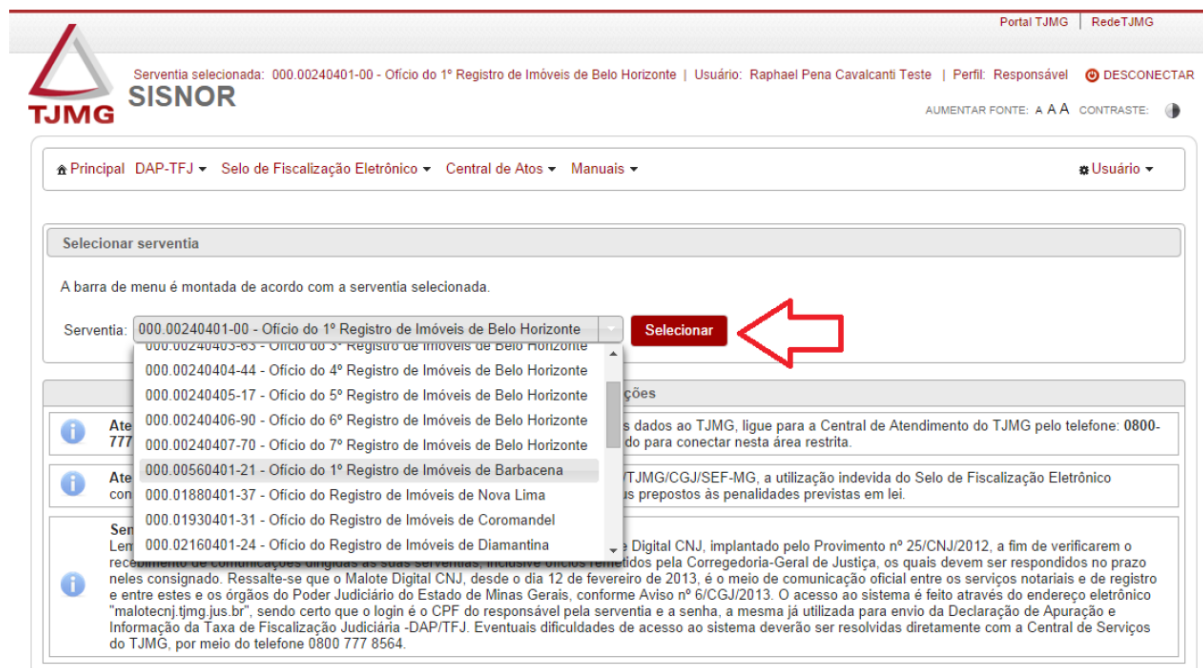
Portal TJMG | RedeTJMG

TJMG SISNOR

Serventia selecionada: 000.00240401-00 - Ofício do 1º Registro de Imóveis de Belo Horizonte | Usuário: Raphael Pena Cavalcanti Teste | Perfil: Responsável DESCONECTAR

AUMENTAR FONTE: A A A CONTRASTE:

Principal DAP-TFJ ▾ Selo de Fiscalização Eletrônico ▾ Central de Atos ▾ Manuais ▾ Usuário ▾

Selecionar serventia

A barra de menu é montada de acordo com a serventia selecionada.

Serventia: 000.00240401-00 - Ofício do 1º Registro de Imóveis de Belo Horizonte Selecionar

000.00240403-63 - Ofício do 3º Registro de Imóveis de Belo Horizonte
000.00240404-44 - Ofício do 4º Registro de Imóveis de Belo Horizonte
000.00240405-17 - Ofício do 5º Registro de Imóveis de Belo Horizonte
000.00240406-90 - Ofício do 6º Registro de Imóveis de Belo Horizonte
000.00240407-70 - Ofício do 7º Registro de Imóveis de Belo Horizonte
000.00560401-21 - Ofício do 1º Registro de Imóveis de Barbacena
000.01880401-37 - Ofício do Registro de Imóveis de Nova Lima
000.01930401-31 - Ofício do Registro de Imóveis de Coromandel
000.02160401-24 - Ofício do Registro de Imóveis de Diamantina

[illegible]ções

Ate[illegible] dados ao TJMG, ligue para a Central de Atendimento do TJMG pelo telefone: 0800-777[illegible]do para conectar nesta área restrita.

Ate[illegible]/TJMG/CGJ/SEF-MG, a utilização indevida do Selo de Fiscalização Eletrônico con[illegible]us prepostos às penalidades previstas em lei.

Sen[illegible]
Lem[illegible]e Digital CNJ, implantado pelo Provimento nº 25/CNJ/2012, a fim de verificarem o recebimento de comunicações dirigidas às suas serventias, inclusive ofícios remetidos pela Corregedoria-Geral de Justiça, os quais devem ser respondidos no prazo neles consignado. Ressalte-se que o Malote Digital CNJ, desde o dia 12 de fevereiro de 2013, é o meio de comunicação oficial entre os serviços notariais e de registro e entre estes e os órgãos do Poder Judiciário do Estado de Minas Gerais, conforme Aviso nº 6/CGJ/2013. O acesso ao sistema é feito através do endereço eletrônico "malotecnj.tjmg.jus.br", sendo certo que o login é o CPF do responsável pela serventia e a senha, a mesma já utilizada para envio da Declaração de Apuração e Informação da Taxa de Fiscalização Judiciária -DAP/TFJ. Eventuais dificuldades de acesso ao sistema deverão ser resolvidas diretamente com a Central de Serviços do TJMG, por meio do telefone 0800 777 8564.